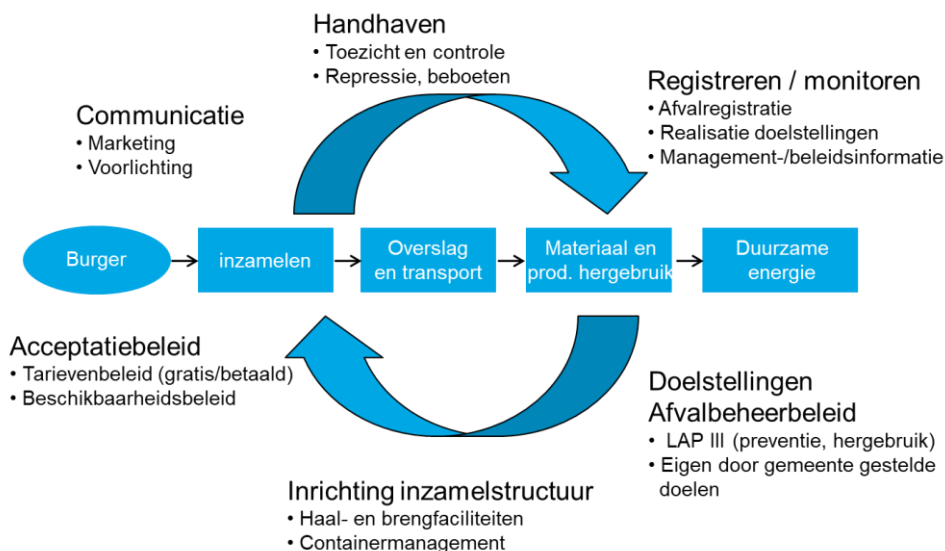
Handhaven
• Toezicht en controle
• Repressie, beboeten

Communicatie
• Marketing
• Voorlichting

Registreren / monitoren
• Afvalregistratie
• Realisatie doelstellingen
• Management-/beleidsinformatie

Burger

inzamelen

Overslag en transport

Materiaal en prod. hergebruik

Duurzame energie

Acceptatiebeleid
• Tarievenbeleid (gratis/betaald)
• Beschikbaarheidsbeleid

Doelstellingen Afvalbeheerbeleid
• LAP III (preventie, hergebruik)
• Eigen door gemeente gestelde doelen

Inrichting inzamelstructuur
• Haal- en brengfaciliteiten
• Containermanagement